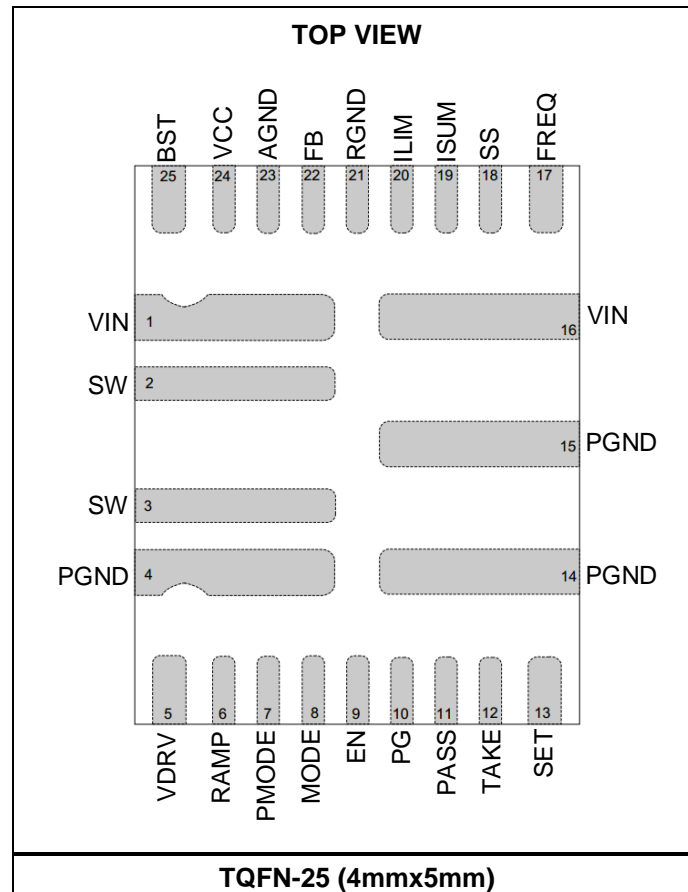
TOP VIEW

BST 25
VCC 24
AGND 23
FB 22
RGND 21
ILIM 20
ISUM 19
SS 18
FREQ 17

VIN 1
SW 2
SW 3
PGND 4

16 VIN
15 PGND
14 PGND

5 VDRV
6 RAMP
7 PMODE
8 MODE
9 EN
10 PG
11 PASS
12 TAKE
13 SET

TQFN-25 (4mmx5mm)